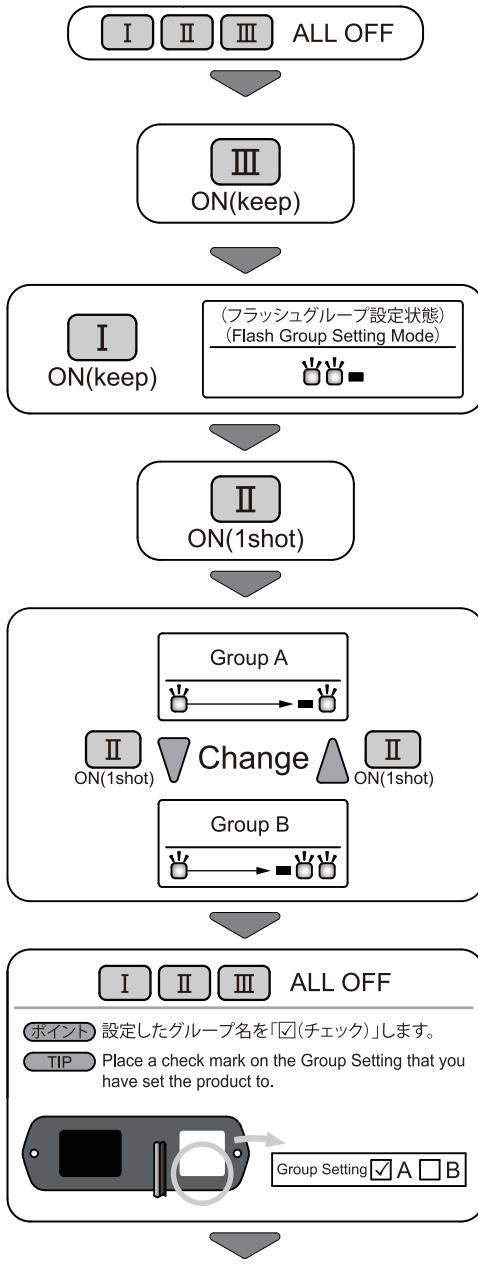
I II III ALL OFF

III
ON(keep)

I
ON(keep)

(フラッシュグループ設定状態)
(Flash Group Setting Mode)

II
ON(1shot)

Group A

II
ON(1shot)
Change
II
ON(1shot)

Group B

I II III ALL OFF

ポイント 設定したグループ名を「☑(チェック)」します。

TIP Place a check mark on the Group Setting that you have set the product to.

Group Setting ☑ A ☐ B